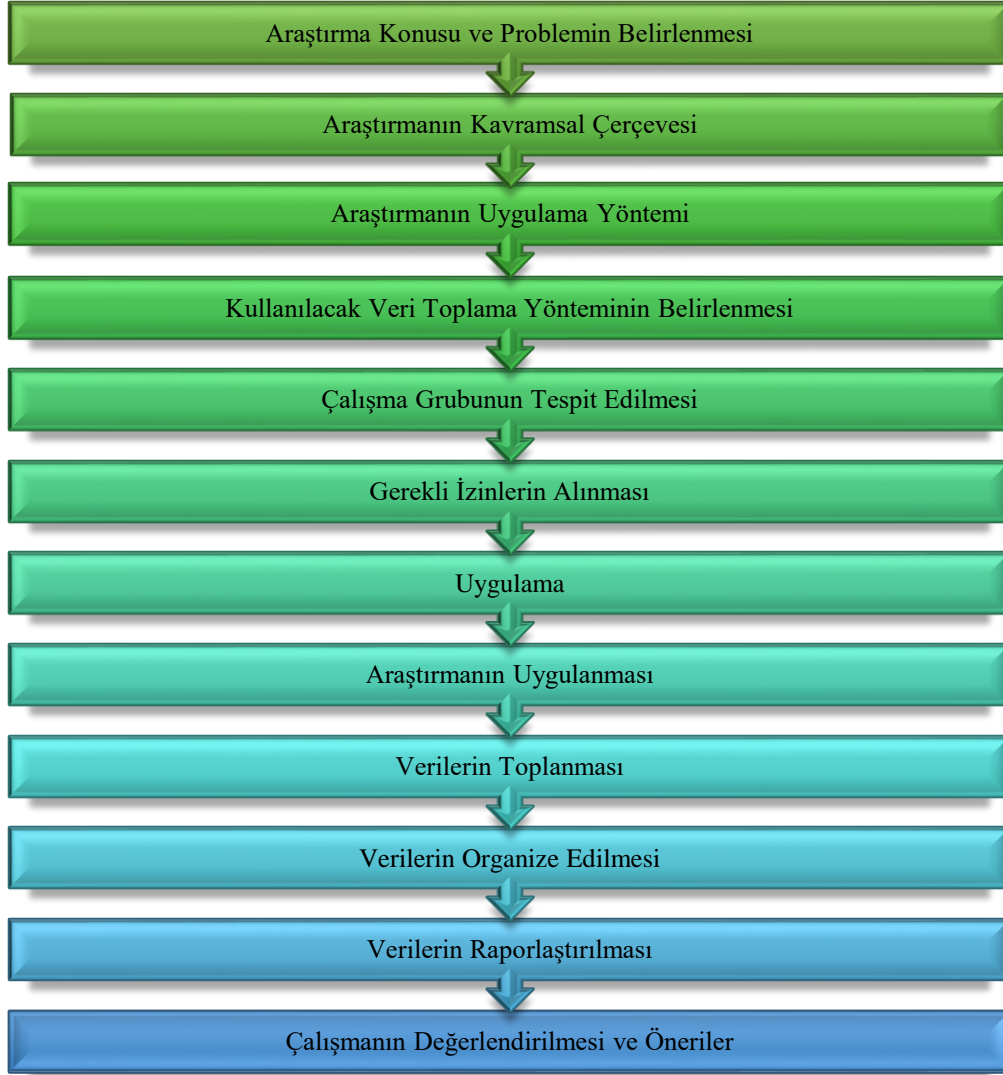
Araştırma Konusu ve Problemin Belirlenmesi

Araştırmanın Kavramsal Çerçevesi

Araştırmanın Uygulama Yöntemi

Kullanılacak Veri Toplama Yönteminin Belirlenmesi

Çalışma Grubunun Tespit Edilmesi

Gerekli İzinlerin Alınması

Uygulama

Araştırmanın Uygulanması

Verilerin Toplanması

Verilerin Organize Edilmesi

Verilerin Raporlaştırılması

Çalışmanın Değerlendirilmesi ve Öneriler